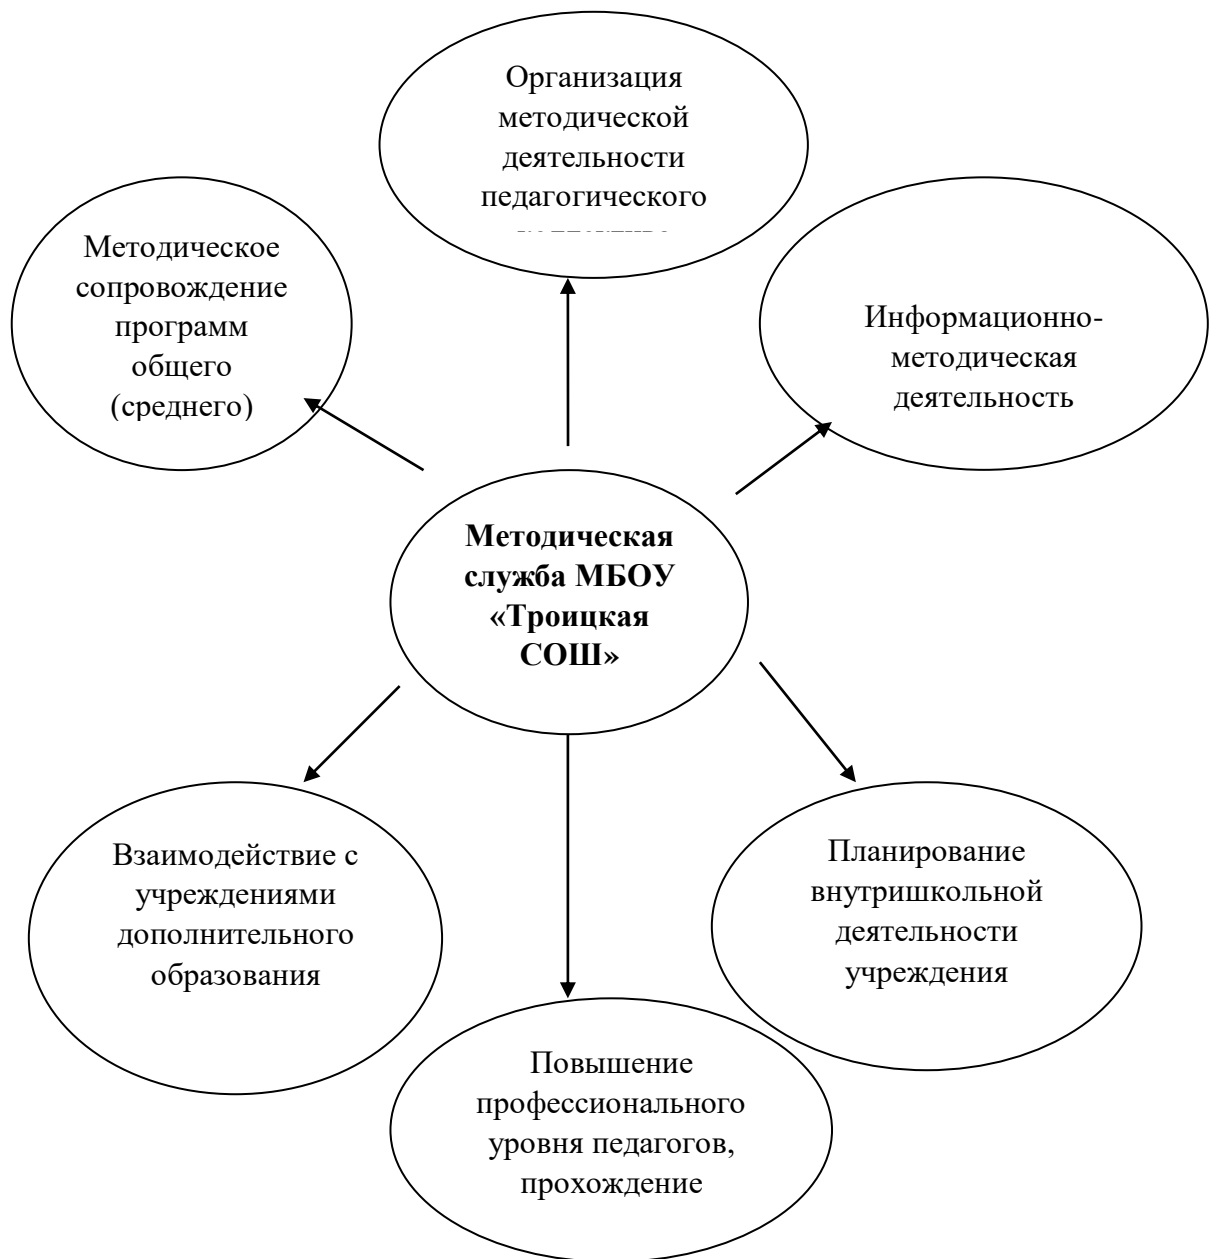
Организация методической деятельности педагогического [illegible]

Методическое сопровождение программ общего (среднего)

Информационно-методическая деятельность

**Методическая служба МБОУ «Троицкая СОШ»**

Взаимодействие с учреждениями дополнительного образования

Планирование внутришкольной деятельности учреждения

Повышение профессионального уровня педагогов, прохождение